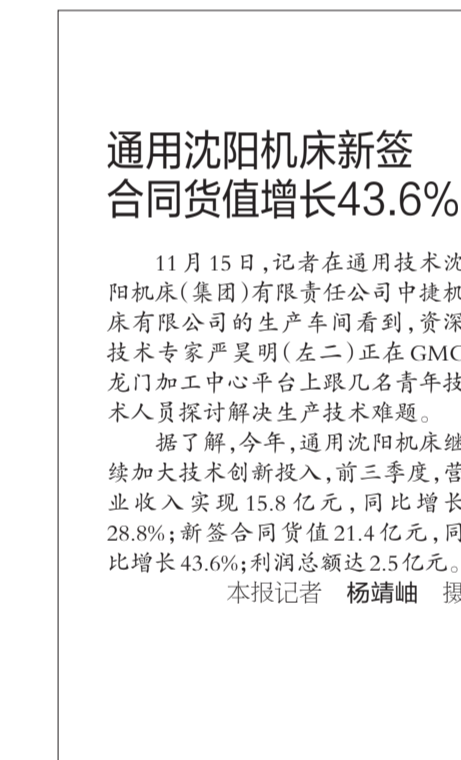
通用沈阳机床新签合同货值增长43.6%

11月15日，记者在通用技术沈阳机床（集团）有限责任公司中捷机床有限公司的生产车间看到，资深技术专家严昊明（左二）正在GMC龙门加工中心平台上跟几名青年技术人员探讨解决生产技术难题。

据了解，今年，通用沈阳机床继续加大技术创新投入，前三季度，营业收入实现15.8亿元，同比增长28.8%；新签合同货值21.4亿元，同比增长43.6%；利润总额达2.5亿元。

本报记者　杨靖岫　摄